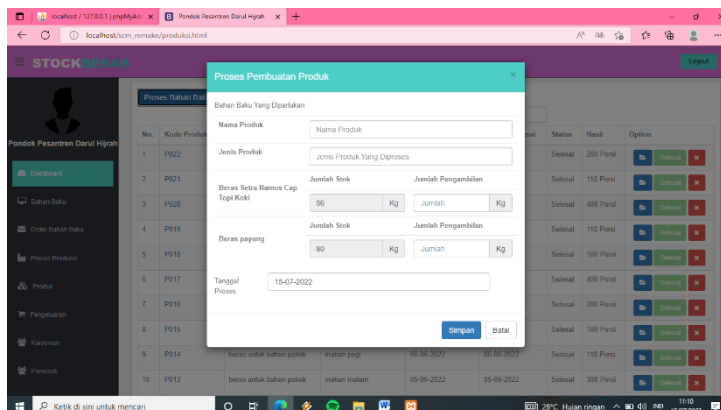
localhost / 127.0.0.1 | phpMyAdm ×
Pondok Pesantren Darul Hijrah ×
+
localhost/scm_remake/produksi.html

STOCK BERAS
Logout

Pondok Pesantren Darul Hijrah
Dashboard
Bahan Baku
Order Bahan Baku
Proses Produksi
Produk
Pengeluaran
Karyawan
Pemasok

Proses Bahan Bak

| No. | Kode Produk | | | | sai | Status | Hasil | Option |
|---|---|---|---|---|---|---|---|---|
| 1 | P022 | | | | | Selesai | 200 Porsi | Selesai × |
| 2 | P021 | | | | | Selesai | 150 Porsi | Selesai × |
| 3 | P020 | | | | | Selesai | 400 Porsi | Selesai × |
| 4 | P019 | | | | | Selesai | 150 Porsi | Selesai × |
| 5 | P018 | | | | | Selesai | 100 Porsi | Selesai × |
| 6 | P017 | | | | | Selesai | 400 Porsi | Selesai × |
| 7 | P016 | | | | | Selesai | 200 Porsi | Selesai × |
| 8 | P015 | | | | | Selesai | 100 Porsi | Selesai × |
| 9 | P014 | beras untuk bahan pokok | makan pagi | 06-06-2022 | 06-06-2022 | Selesai | 150 Porsi | Selesai × |
| 10 | P013 | beras untuk bahan pokok | makan malam | 05-06-2022 | 05-06-2022 | Selesai | 300 Porsi | Selesai × |

Proses Pembuatan Produk
×
Bahan Baku Yang Diperlukan
Nama Produk
Nama Produk
Jenis Produk
Jenis Produk Yang Diproses
Jumlah Stok
Jumlah Pengambilan
Beras Setra Ramos Cap Topi Koki
56
Kg
Jumlah
Kg
Jumlah Stok
Jumlah Pengambilan
Beras payung
80
Kg
Jumlah
Kg
Tanggal Proses
15-07-2022
Simpan
Batal

Ketik di sini untuk mencari
28°C Hujan ringan
IND
11:10